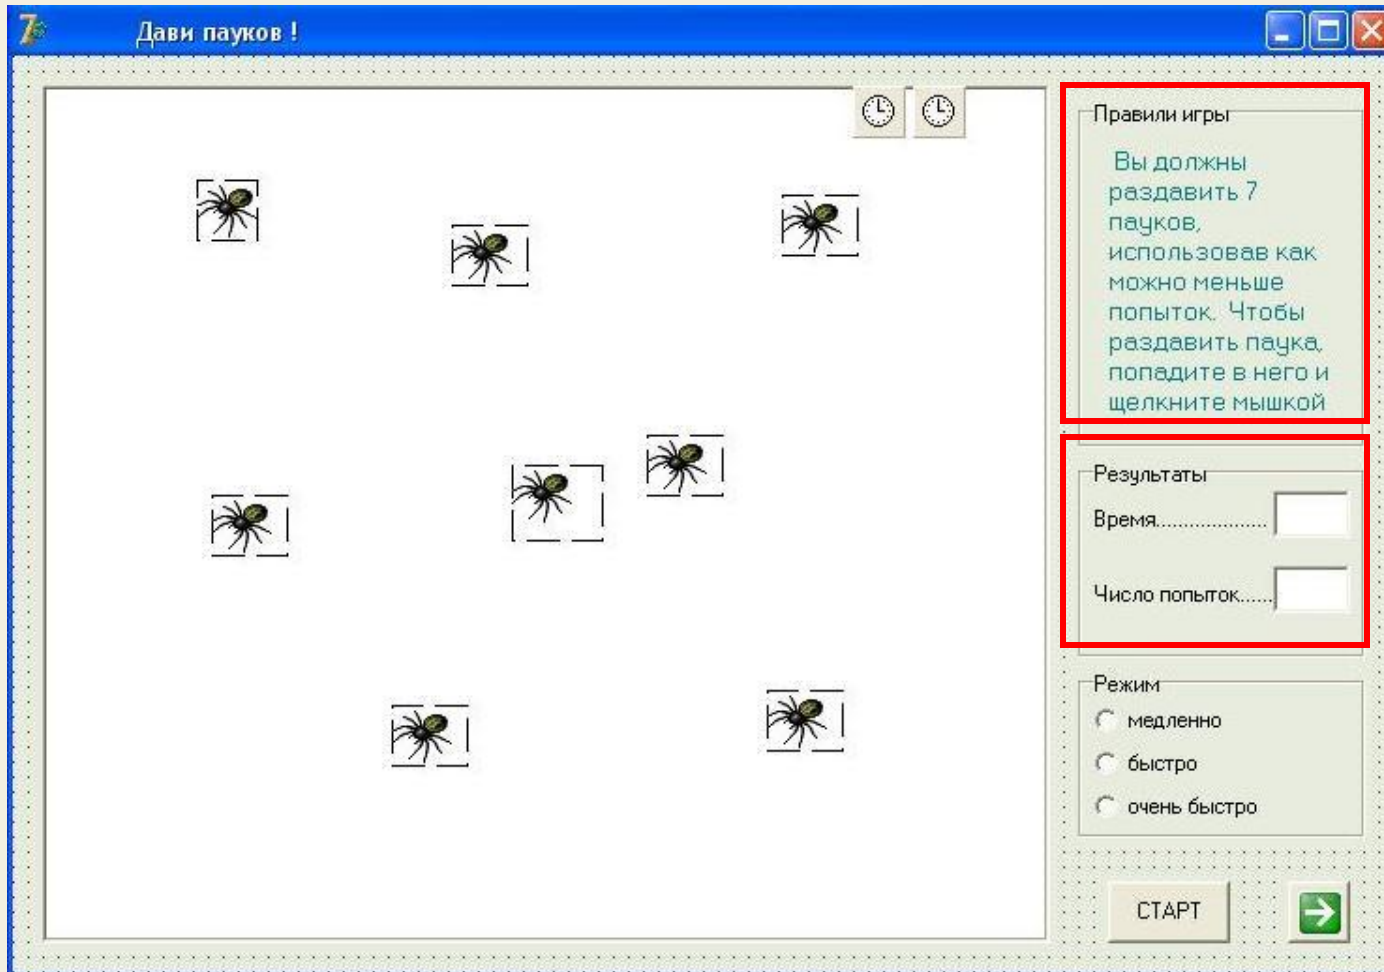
Дави пауков !

Правили игры

Вы должны раздавить 7 пауков, использовав как можно меньше попыток. Чтобы раздавить паука, попадите в него и щелкните мышкой

Результаты

Время..................

Число попыток......

Режим

медленно

быстро

очень быстро

СТАРТ